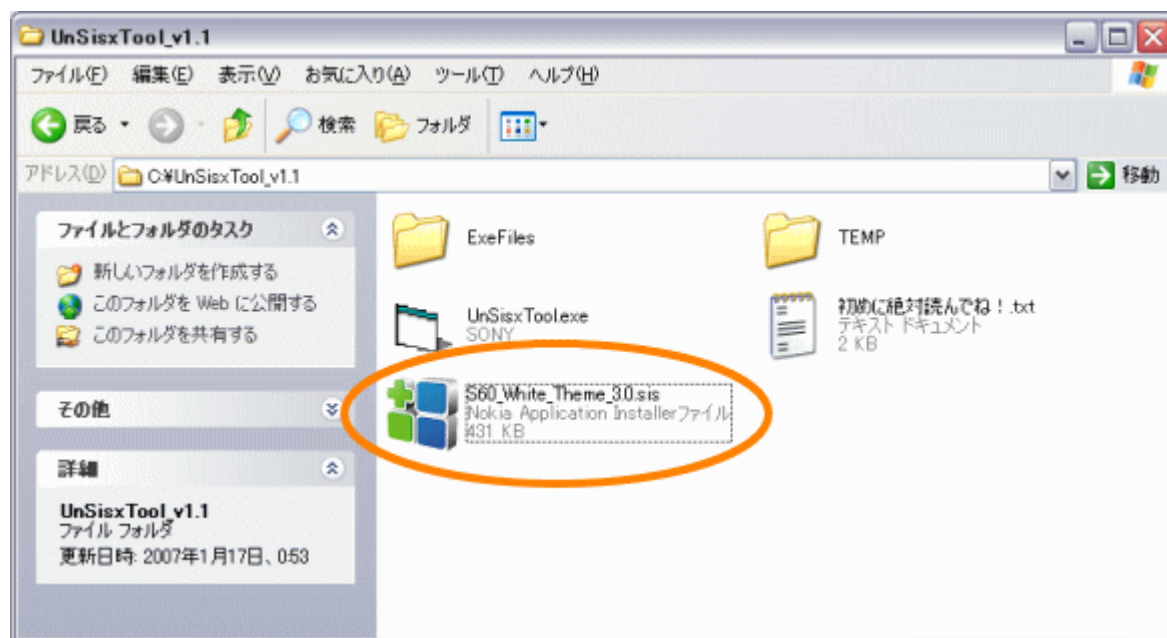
UnSisxTool_v1.1

ファイル(F) 編集(E) 表示(V) お気に入り(A) ツール(T) ヘルプ(H)

戻る 検索 フォルダ

アドレス(D) C:¥UnSisxTool_v1.1 移動

ファイルとフォルダのタスク

新しいフォルダを作成する
このフォルダを Web に公開する
このフォルダを共有する

その他

詳細

UnSisxTool_v1.1
ファイル フォルダ
更新日時: 2007年1月17日、0:53

ExeFiles

TEMP

UnSisxTool.exe
SONY

初めに絶対読んでね！.txt
テキスト ドキュメント
2 KB

S60_White_Theme_3.0.sis
Nokia Application Installerファイル
431 KB